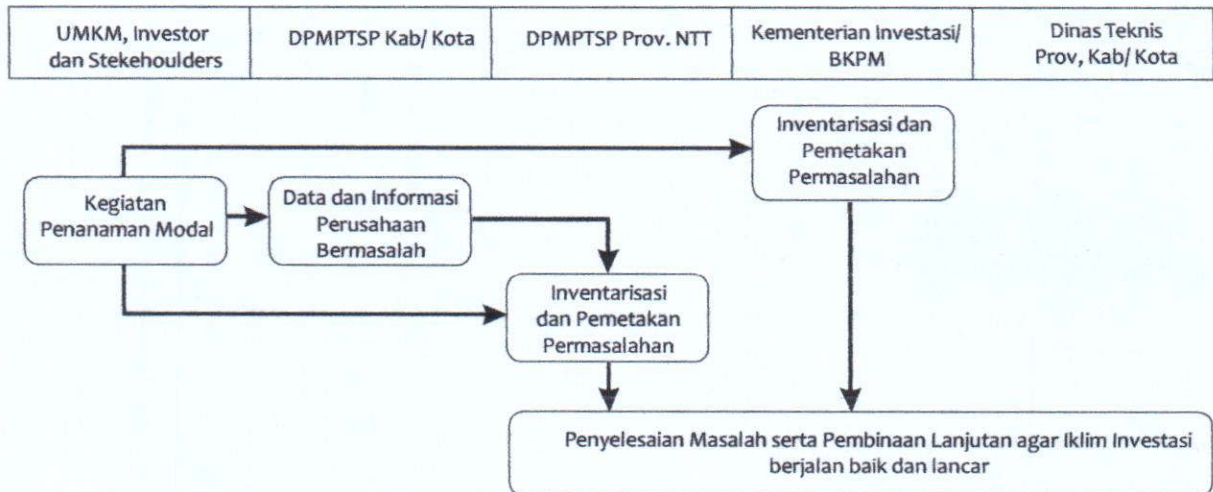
| UMKM, Investor dan Stekehoulders | DPMPTSP Kab/ Kota | DPMPTSP Prov. NTT | Kementerian Investasi/ BKPM | Dinas Teknis Prov, Kab/ Kota |
|---|---|---|---|---|

Inventarisasi dan Pemetakan Permasalahan

Kegiatan Penanaman Modal

Data dan Informasi Perusahaan Bermasalah

Inventarisasi dan Pemetakan Permasalahan

Penyelesaian Masalah serta Pembinaan Lanjutan agar Iklim Investasi berjalan baik dan lancar